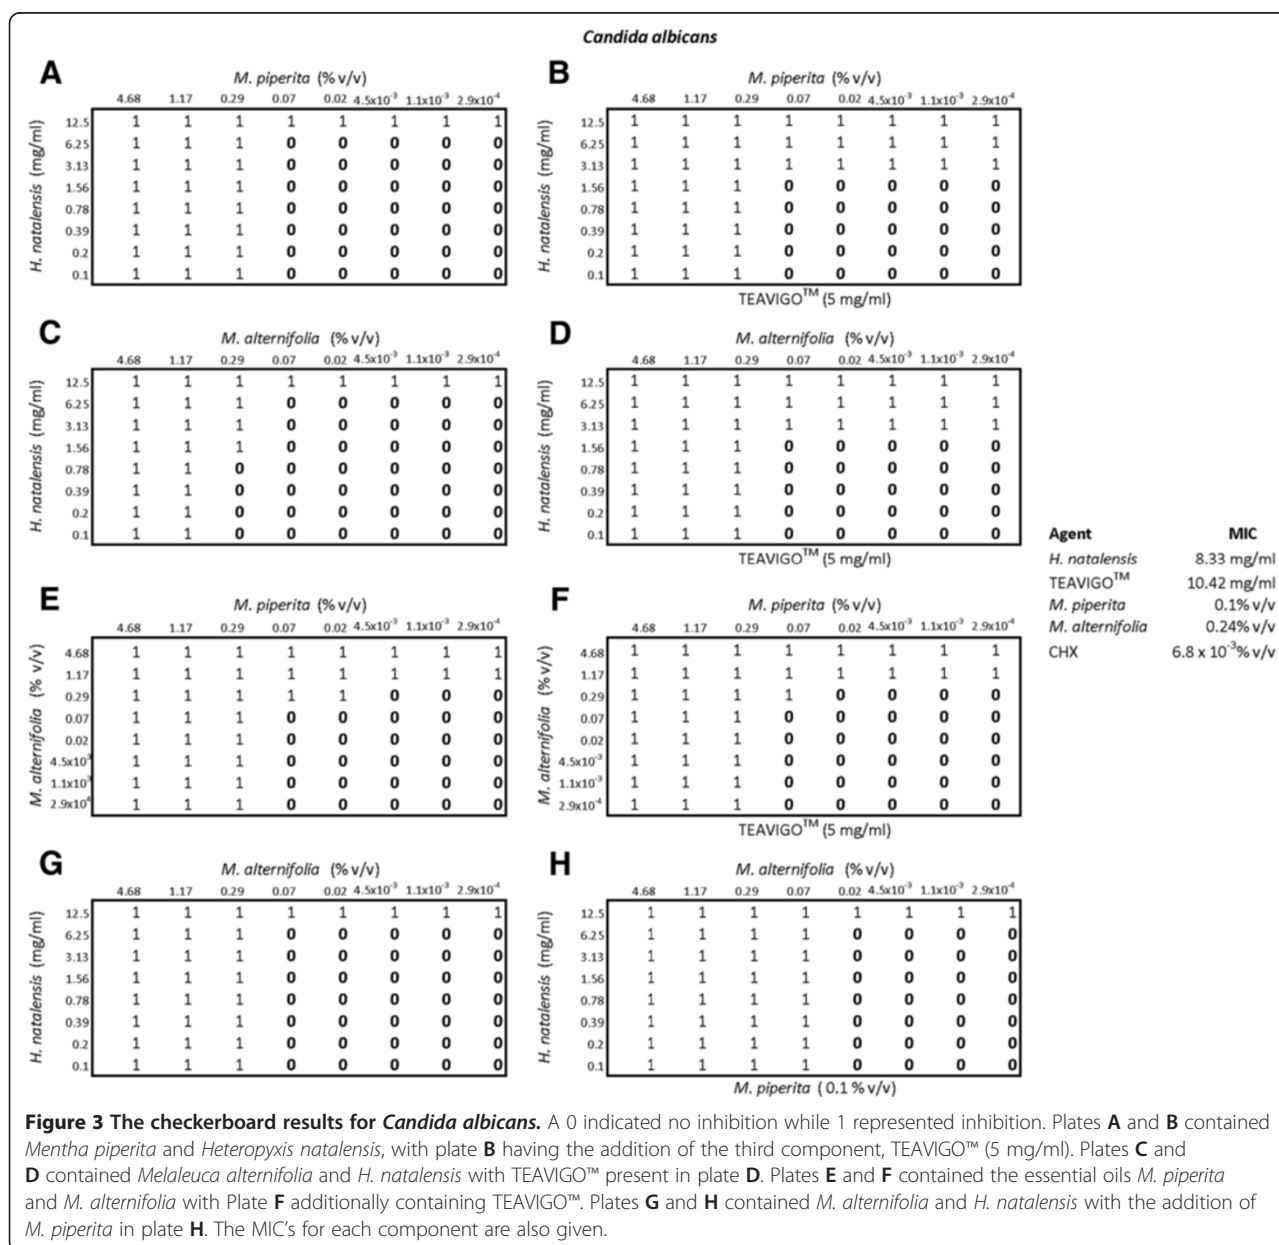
Candida albicans

A

M. piperita (% v/v)

| H. natalensis (mg/ml) | 4.68 | 1.17 | 0.29 | 0.07 | 0.02 | $4.5x10^{-3}$ | $1.1x10^{-3}$ | $2.9x10^{-4}$ |
|---|---|---|---|---|---|---|---|---|
| 12.5 | 1 | 1 | 1 | 1 | 1 | 1 | 1 | 1 |
| 6.25 | 1 | 1 | 1 | 0 | 0 | 0 | 0 | 0 |
| 3.13 | 1 | 1 | 1 | 0 | 0 | 0 | 0 | 0 |
| 1.56 | 1 | 1 | 1 | 0 | 0 | 0 | 0 | 0 |
| 0.78 | 1 | 1 | 1 | 0 | 0 | 0 | 0 | 0 |
| 0.39 | 1 | 1 | 1 | 0 | 0 | 0 | 0 | 0 |
| 0.2 | 1 | 1 | 1 | 0 | 0 | 0 | 0 | 0 |
| 0.1 | 1 | 1 | 1 | 0 | 0 | 0 | 0 | 0 |

B

M. piperita (% v/v)

| H. natalensis (mg/ml) | 4.68 | 1.17 | 0.29 | 0.07 | 0.02 | $4.5x10^{-3}$ | $1.1x10^{-3}$ | $2.9x10^{-4}$ |
|---|---|---|---|---|---|---|---|---|
| 12.5 | 1 | 1 | 1 | 1 | 1 | 1 | 1 | 1 |
| 6.25 | 1 | 1 | 1 | 1 | 1 | 1 | 1 | 1 |
| 3.13 | 1 | 1 | 1 | 1 | 1 | 1 | 1 | 1 |
| 1.56 | 1 | 1 | 1 | 0 | 0 | 0 | 0 | 0 |
| 0.78 | 1 | 1 | 1 | 0 | 0 | 0 | 0 | 0 |
| 0.39 | 1 | 1 | 1 | 0 | 0 | 0 | 0 | 0 |
| 0.2 | 1 | 1 | 1 | 0 | 0 | 0 | 0 | 0 |
| 0.1 | 1 | 1 | 1 | 0 | 0 | 0 | 0 | 0 |

TEAVIGO$^{TM}$ (5 mg/ml)

C

M. alternifolia (% v/v)

| H. natalensis (mg/ml) | 4.68 | 1.17 | 0.29 | 0.07 | 0.02 | $4.5x10^{-3}$ | $1.1x10^{-3}$ | $2.9x10^{-4}$ |
|---|---|---|---|---|---|---|---|---|
| 12.5 | 1 | 1 | 1 | 1 | 1 | 1 | 1 | 1 |
| 6.25 | 1 | 1 | 1 | 0 | 0 | 0 | 0 | 0 |
| 3.13 | 1 | 1 | 1 | 0 | 0 | 0 | 0 | 0 |
| 1.56 | 1 | 1 | 1 | 0 | 0 | 0 | 0 | 0 |
| 0.78 | 1 | 1 | 0 | 0 | 0 | 0 | 0 | 0 |
| 0.39 | 1 | 1 | 0 | 0 | 0 | 0 | 0 | 0 |
| 0.2 | 1 | 1 | 0 | 0 | 0 | 0 | 0 | 0 |
| 0.1 | 1 | 1 | 0 | 0 | 0 | 0 | 0 | 0 |

D

M. alternifolia (% v/v)

| H. natalensis (mg/ml) | 4.68 | 1.17 | 0.29 | 0.07 | 0.02 | $4.5x10^{-3}$ | $1.1x10^{-3}$ | $2.9x10^{-4}$ |
|---|---|---|---|---|---|---|---|---|
| 12.5 | 1 | 1 | 1 | 1 | 1 | 1 | 1 | 1 |
| 6.25 | 1 | 1 | 1 | 1 | 1 | 1 | 1 | 1 |
| 3.13 | 1 | 1 | 1 | 1 | 1 | 1 | 1 | 1 |
| 1.56 | 1 | 1 | 1 | 0 | 0 | 0 | 0 | 0 |
| 0.78 | 1 | 1 | 1 | 0 | 0 | 0 | 0 | 0 |
| 0.39 | 1 | 1 | 1 | 0 | 0 | 0 | 0 | 0 |
| 0.2 | 1 | 1 | 1 | 0 | 0 | 0 | 0 | 0 |
| 0.1 | 1 | 1 | 1 | 0 | 0 | 0 | 0 | 0 |

TEAVIGO$^{TM}$ (5 mg/ml)

| Agent | MIC |
|---|---|
| H. natalensis | 8.33 mg/ml |
| TEAVIGO$^{TM}$ | 10.42 mg/ml |
| M. piperita | 0.1% v/v |
| M. alternifolia | 0.24% v/v |
| CHX | $6.8 \times 10^{-3}$% v/v |

E

M. piperita (% v/v)

| M. alternifolia (% v/v) | 4.68 | 1.17 | 0.29 | 0.07 | 0.02 | $4.5x10^{-3}$ | $1.1x10^{-3}$ | $2.9x10^{-4}$ |
|---|---|---|---|---|---|---|---|---|
| 4.68 | 1 | 1 | 1 | 1 | 1 | 1 | 1 | 1 |
| 1.17 | 1 | 1 | 1 | 1 | 1 | 1 | 1 | 1 |
| 0.29 | 1 | 1 | 1 | 1 | 1 | 0 | 0 | 0 |
| 0.07 | 1 | 1 | 1 | 0 | 0 | 0 | 0 | 0 |
| 0.02 | 1 | 1 | 1 | 0 | 0 | 0 | 0 | 0 |
| $4.5x10^{-3}$ | 1 | 1 | 1 | 0 | 0 | 0 | 0 | 0 |
| $1.1x10^{-3}$ | 1 | 1 | 1 | 0 | 0 | 0 | 0 | 0 |
| $2.9x10^{-4}$ | 1 | 1 | 1 | 0 | 0 | 0 | 0 | 0 |

F

M. piperita (% v/v)

| M. alternifolia (% v/v) | 4.68 | 1.17 | 0.29 | 0.07 | 0.02 | $4.5x10^{-3}$ | $1.1x10^{-3}$ | $2.9x10^{-4}$ |
|---|---|---|---|---|---|---|---|---|
| 4.68 | 1 | 1 | 1 | 1 | 1 | 1 | 1 | 1 |
| 1.17 | 1 | 1 | 1 | 1 | 1 | 1 | 1 | 1 |
| 0.29 | 1 | 1 | 1 | 1 | 0 | 0 | 0 | 0 |
| 0.07 | 1 | 1 | 1 | 0 | 0 | 0 | 0 | 0 |
| 0.02 | 1 | 1 | 1 | 0 | 0 | 0 | 0 | 0 |
| $4.5x10^{-3}$ | 1 | 1 | 1 | 0 | 0 | 0 | 0 | 0 |
| $1.1x10^{-3}$ | 1 | 1 | 1 | 0 | 0 | 0 | 0 | 0 |
| $2.9x10^{-4}$ | 1 | 1 | 1 | 0 | 0 | 0 | 0 | 0 |

TEAVIGO$^{TM}$ (5 mg/ml)

G

M. alternifolia (% v/v)

| H. natalensis (mg/ml) | 4.68 | 1.17 | 0.29 | 0.07 | 0.02 | $4.5x10^{-3}$ | $1.1x10^{-3}$ | $2.9x10^{-4}$ |
|---|---|---|---|---|---|---|---|---|
| 12.5 | 1 | 1 | 1 | 1 | 1 | 1 | 1 | 1 |
| 6.25 | 1 | 1 | 1 | 0 | 0 | 0 | 0 | 0 |
| 3.13 | 1 | 1 | 1 | 0 | 0 | 0 | 0 | 0 |
| 1.56 | 1 | 1 | 1 | 0 | 0 | 0 | 0 | 0 |
| 0.78 | 1 | 1 | 1 | 0 | 0 | 0 | 0 | 0 |
| 0.39 | 1 | 1 | 1 | 0 | 0 | 0 | 0 | 0 |
| 0.2 | 1 | 1 | 1 | 0 | 0 | 0 | 0 | 0 |
| 0.1 | 1 | 1 | 1 | 0 | 0 | 0 | 0 | 0 |

H

M. alternifolia (% v/v)

| H. natalensis (mg/ml) | 4.68 | 1.17 | 0.29 | 0.07 | 0.02 | $4.5x10^{-3}$ | $1.1x10^{-3}$ | $2.9x10^{-4}$ |
|---|---|---|---|---|---|---|---|---|
| 12.5 | 1 | 1 | 1 | 1 | 1 | 1 | 1 | 1 |
| 6.25 | 1 | 1 | 1 | 1 | 0 | 0 | 0 | 0 |
| 3.13 | 1 | 1 | 1 | 1 | 0 | 0 | 0 | 0 |
| 1.56 | 1 | 1 | 1 | 1 | 0 | 0 | 0 | 0 |
| 0.78 | 1 | 1 | 1 | 1 | 0 | 0 | 0 | 0 |
| 0.39 | 1 | 1 | 1 | 1 | 0 | 0 | 0 | 0 |
| 0.2 | 1 | 1 | 1 | 1 | 0 | 0 | 0 | 0 |
| 0.1 | 1 | 1 | 1 | 1 | 0 | 0 | 0 | 0 |

M. piperita ( 0.1 % v/v)

Figure 3 The checkerboard results for Candida albicans. A 0 indicated no inhibition while 1 represented inhibition. Plates A and B contained Mentha piperita and Heteropyxis natalensis, with plate B having the addition of the third component, TEAVIGO™ (5 mg/ml). Plates C and D contained Melaleuca alternifolia and H. natalensis with TEAVIGO™ present in plate D. Plates E and F contained the essential oils M. piperita and M. alternifolia with Plate F additionally containing TEAVIGO™. Plates G and H contained M. alternifolia and H. natalensis with the addition of M. piperita in plate H. The MIC's for each component are also given.